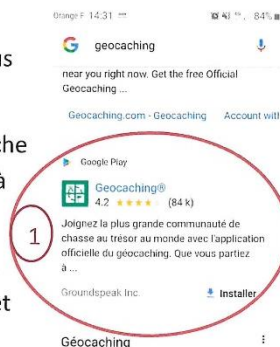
us

the
à

et

Orange F 14:31 84%

G geocaching

near you right now. Get the free Official Geocaching ...

Geocaching.com - Geocaching Account with

Google Play

Geocaching®
4.2 ★★★★ (84 k)

Joignez la plus grande communauté de chasse au trésor au monde avec l'application officielle du géocaching. Que vous partiez à ...

Groundspeak Inc. Installer

1

Géocaching